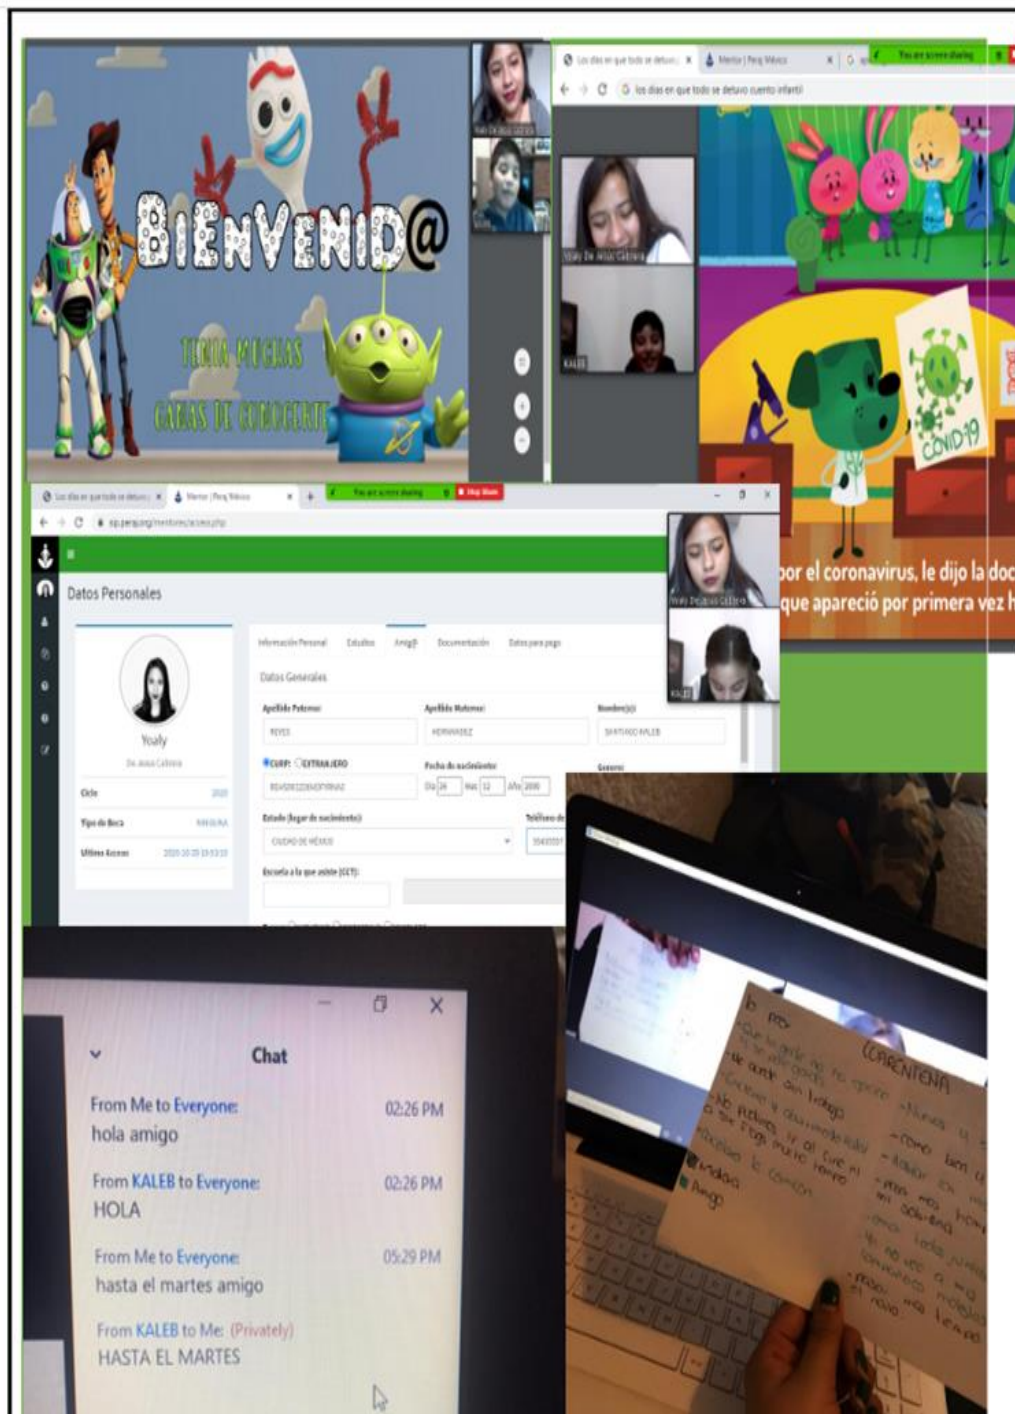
BIENVENID@

TENIA MUCHAS GANAS DE CONOCERTE

Los días en que todo se detuvo | Mentor | Peraj México

You are screen sharing

los días en que todo se detuvo cuento infantil

Yoaly De Jesús Cabrera

KALEB

COVID-19

por el coronavirus, le dijo la doc
que apareció por primera vez h

You are screen sharing   Stop Share

Datos Personales

Yoaly
De Jesús Cabrera

Ciclo 2020
Tipo de Beca
Ultimo Acceso

Información Personal   Estudios   Amig@   Documentación   Datos para pago

Datos Generales

Apellido Paterno:   Apellido Materno:   Nombre(s):
REYES   HERNANDEZ   SANTIAGO KALEB

CURP:   EXTRANJERO   Fecha de nacimiento:   Genero:
Día 26   Mes 12   Año 2008

Estado (lugar de nacimiento):   Teléfono de
CIUDAD DE MÉXICO

Escuela a la que asiste (CCT):

Chat

From Me to Everyone:   02:26 PM
hola amigo

From KALEB to Everyone:   02:26 PM
HOLA

From Me to Everyone:   05:29 PM
hasta el martes amigo

From KALEB to Me: (Privately)
HASTA EL MARTES

CARENTENA
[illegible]